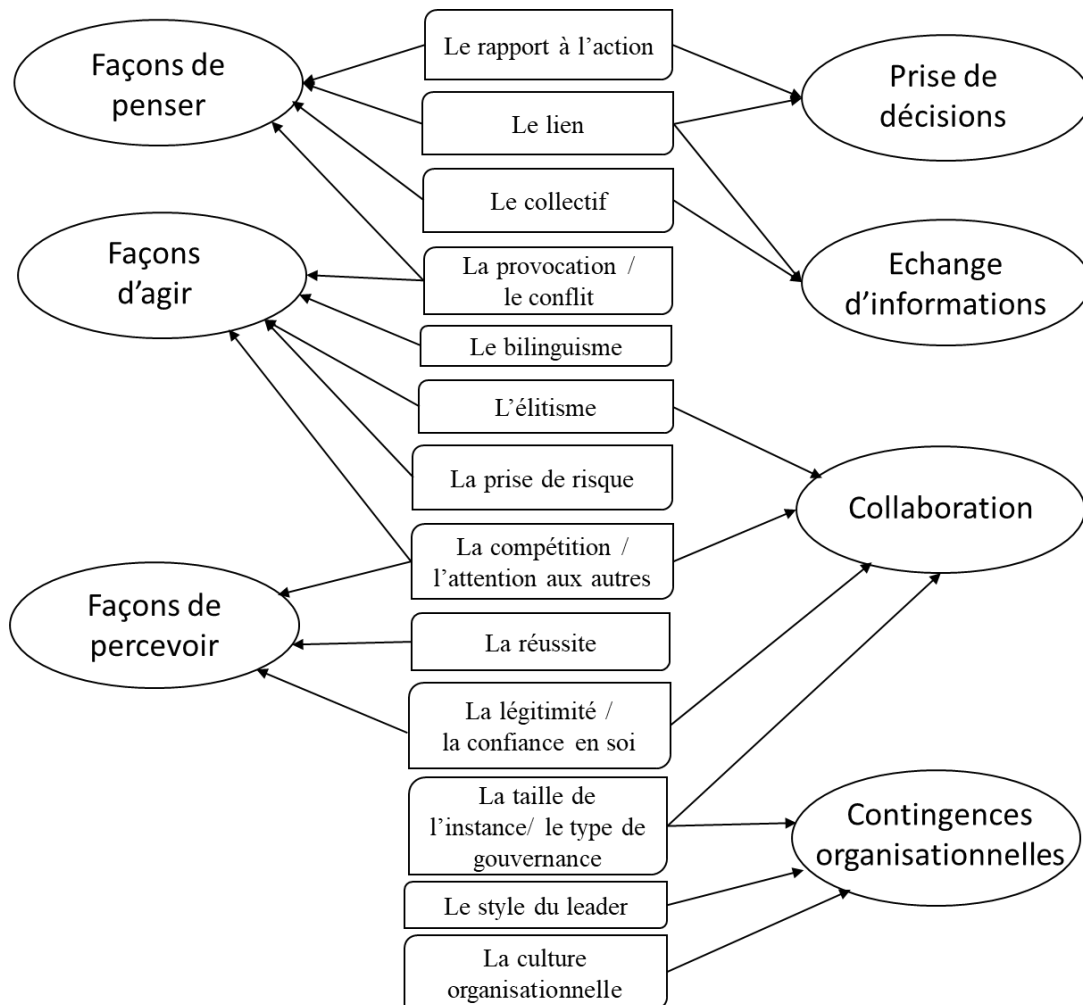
Façons de penser

Façons d'agir

Façons de percevoir

Le rapport à l'action

Le lien

Le collectif

La provocation / le conflit

Le bilinguisme

L'élitisme

La prise de risque

La compétition / l'attention aux autres

La réussite

La légitimité / la confiance en soi

La taille de l'instance/ le type de gouvernance

Le style du leader

La culture organisationnelle

Prise de décisions

Echange d'informations

Collaboration

Contingences organisationnelles